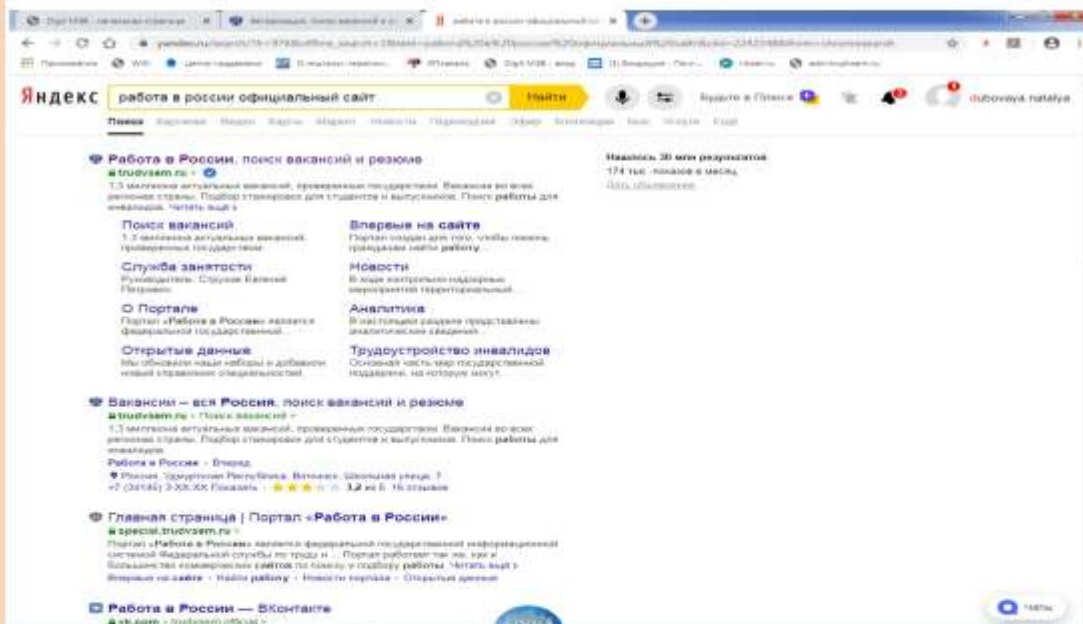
Яндекс работа в россии официальный сайт Найти

Войти в Плюс dubovaya natalya

Поиск

Работа в России. поиск вакансий и резюме
trudvsem.ru
1,3 миллиона актуальных вакансий, проверенных государством. Вакансии во всех регионах страны. Подбор стажировок для студентов и выпускников. Поиск работы для инвалидов. Читать ещё

Поиск вакансий
1,3 миллиона актуальных вакансий, проверенных государством.

Впервые на сайте
Портал создан для того, чтобы помочь гражданам найти работу.

Служба занятости
Руководитель: Струков Евгений Петрович

Новости
В ходе контрольно-надзорных мероприятий территориальный...

О Портале
Портал «Работа в России» является федеральной государственной...

Аналитика
В настоящем разделе представлены аналитические сведения...

Открытые данные
Мы обновили наши наборы и добавили новый справочник специальностей.

Трудоустройство инвалидов
Основная часть мер государственной поддержки, на которую могут...

Нашлось 30 млн результатов
174 тыс. показов в месяц

Вакансии – вся Россия, поиск вакансий и резюме
trudvsem.ru › Поиск вакансий
1,3 миллиона актуальных вакансий, проверенных государством. Вакансии во всех регионах страны. Подбор стажировок для студентов и выпускников. Поиск работы для инвалидов.
Работа в России · Вперед
Россия, Удмуртская Республика, Вотнинск, Школьная улица, 7
+7 (34145) 3-XX-XX Показать · 3,2 из 5 · 16 отзывов

Главная страница | Портал «Работа в России»
special.trudvsem.ru
Портал «Работа в России» является федеральной государственной информационной системой Федеральной службы по труду и ... Портал работает так же, как и большинство коммерческих сайтов по поиску и подбору работы. Читать ещё
Впервые на сайте · Найти работу · Новости портала · Открытые данные

Работа в России — ВКонтакте
vk.com